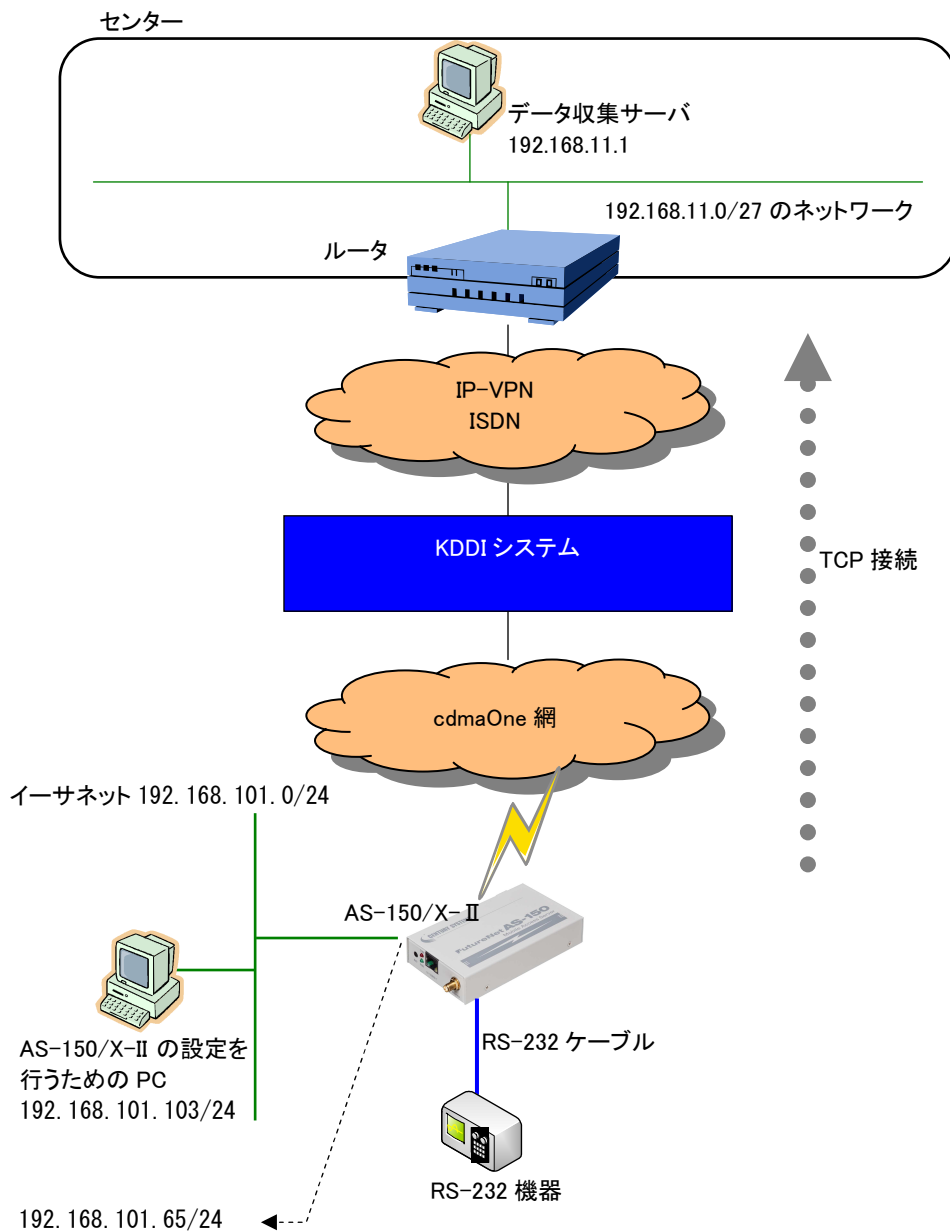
センター

データ収集サーバ
192.168.11.1

192.168.11.0/27 のネットワーク

ルータ

IP-VPN
ISDN

KDDI システム

TCP 接続

cdmaOne 網

イーサネット 192.168.101.0/24

AS-150/X-Ⅱ

FutureNet AS-150

AS-150/X-Ⅱ の設定を行うための PC
192.168.101.103/24

RS-232 ケーブル

RS-232 機器

192.168.101.65/24